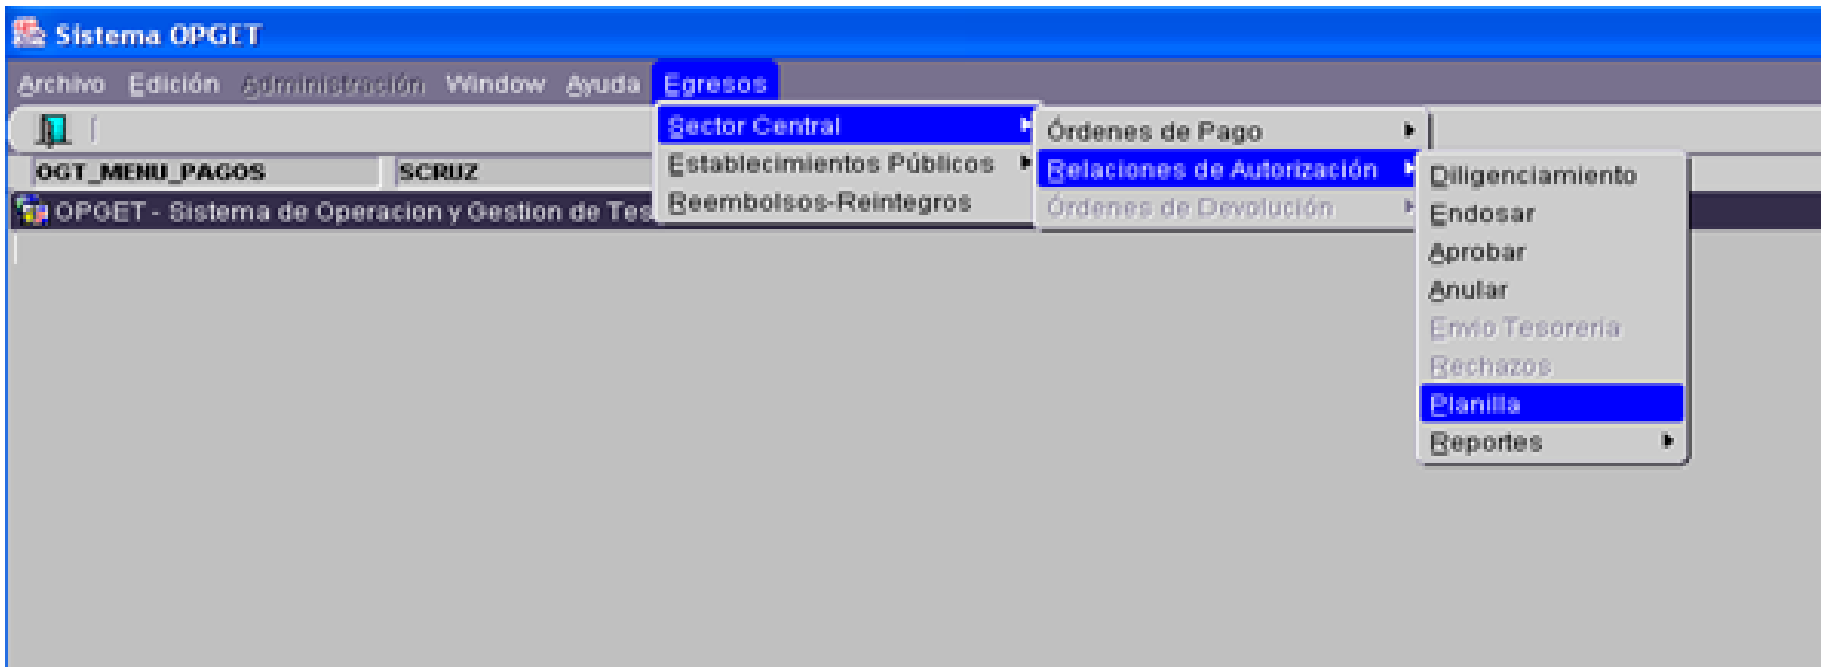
Sistema OPGET

Archivo Edición Administración Window Ayuda Egresos

OGT_MENU_PAGOS SCRUZ

OPGET - Sistema de Operacion y Gestion de Tes

Sector Central
Establecimientos Públicos
Reembolsos-Reintegros

Órdenes de Pago
Relaciones de Autorización
Órdenes de Devolución

Diligenciamiento
Endosar
Aprobar
Anular
Envio Tesoreria
Rechazos
Planilla
Reportes